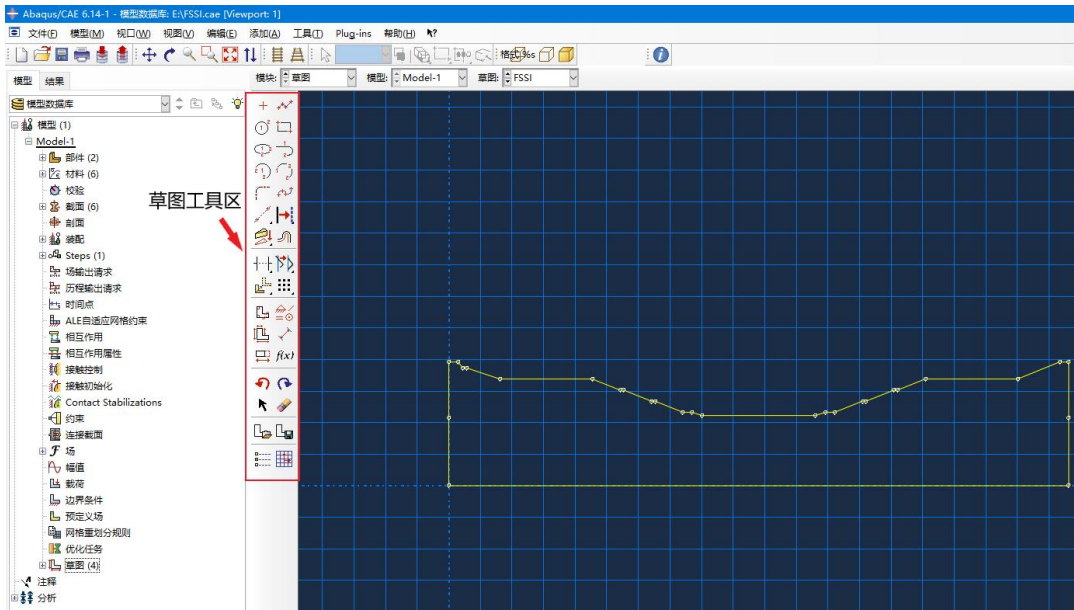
Abaqus/CAE 6.14-1 - 模型数据库: E:\FSSI.cae [Viewport: 1]

文件(F) 模型(M) 视口(W) 视图(V) 编辑(E) 添加(A) 工具(T) Plug-ins 帮助(H) ?

模型 结果

模块: 草图 模型: Model-1 草图: FSSI

模型数据库

模型 (1)
Model-1
部件 (2)
材料 (6)
校验
截面 (6)
剖面
装配
Steps (1)
场输出请求
历程输出请求
时间点
ALE自适应网格约束
相互作用
相互作用属性
接触控制
接触初始化
Contact Stabilizations
约束
连接截面
场
幅值
载荷
边界条件
预定义场
网格重划分规则
优化任务
草图 (4)
注释
分析

草图工具区

f(x)